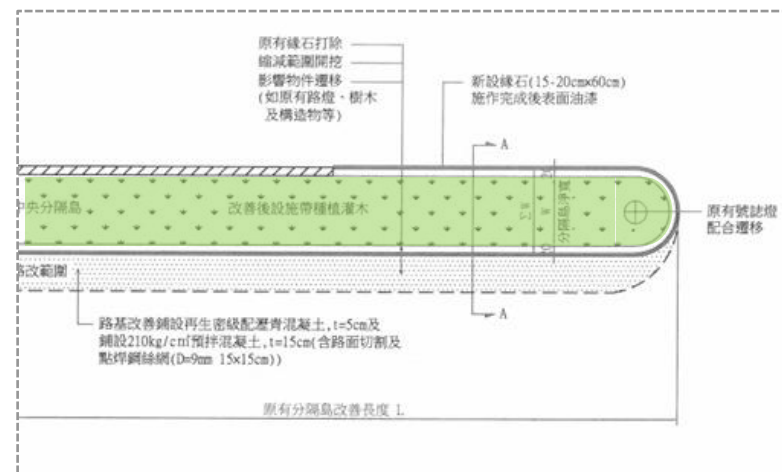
原有緣石打除
縮減範圍開挖
影響物件遷移
(如原有路燈、樹木
及構造物等)

新設緣石(15-20cm×60cm)
施作完成後表面油漆

A

中央分隔島

改善後設施帶種植灌木

原有號誌燈
配合遷移

分隔島寬度

1.5

路改範圍

A

路基改善鋪設再生密級配瀝青混凝土,t=5cm及
鋪設210kg/cm²預拌混凝土,t=15cm(含路面切割及
點焊鋼絲網(D=9mm 15×15cm))

原有分隔島改善長度 L